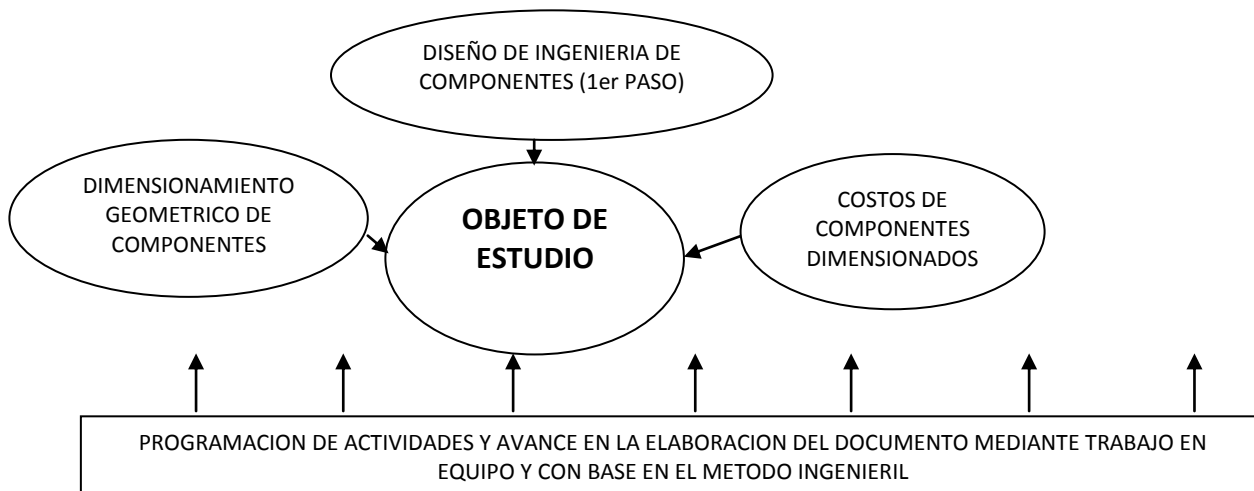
DISEÑO DE INGENIERIA DE COMPONENTES (1er PASO)

DIMENSIONAMIENTO GEOMETRICO DE COMPONENTES

OBJETO DE ESTUDIO

COSTOS DE COMPONENTES DIMENSIONADOS

PROGRAMACION DE ACTIVIDADES Y AVANCE EN LA ELABORACION DEL DOCUMENTO MEDIANTE TRABAJO EN EQUIPO Y CON BASE EN EL METODO INGENIERIL